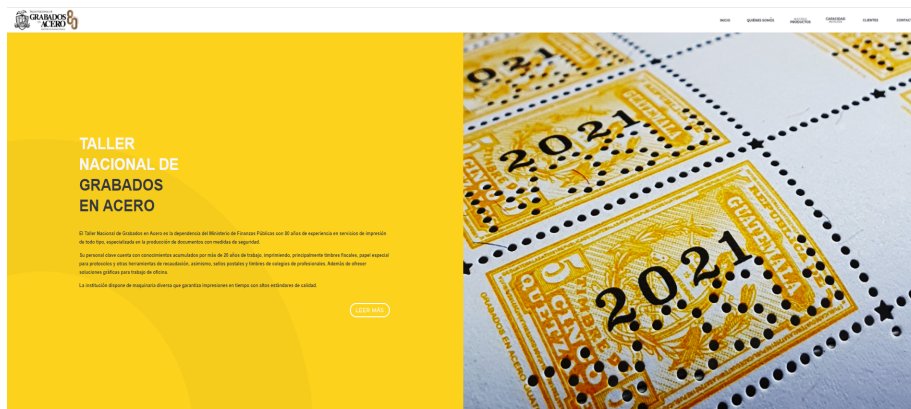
TALLER NACIONAL DE GRABADOS EN ACERO

INICIO QUIÉNES SOMOS NUESTROS PRODUCTOS CATÁLOGO CLIENTES CONTAC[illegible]

TALLER
NACIONAL DE
GRABADOS
EN ACERO

El Taller Nacional de Grabados en Acero es la dependencia del Ministerio de Finanzas Públicas con 80 años de experiencia en servicios de impresión de todo tipo, especializada en la producción de documentos con medidas de seguridad.

Su personal clave cuenta con conocimientos acumulados por más de 30 años de trabajo, imprimiendo, principalmente timbres fiscales, papel especial para protocolos y otras herramientas de recaudación, asimismo, sellos postales y timbres de colegios de profesionales. Además de ofrecer soluciones gráficas para trabajo de oficina.

La institución dispone de maquinaria diversa que garantiza impresiones en tiempo con altos estándares de calidad.

LEER MÁS

2021
2021
2021
GUATEMALA
GRABADOS EN ACERO
CINCO QUETZALES